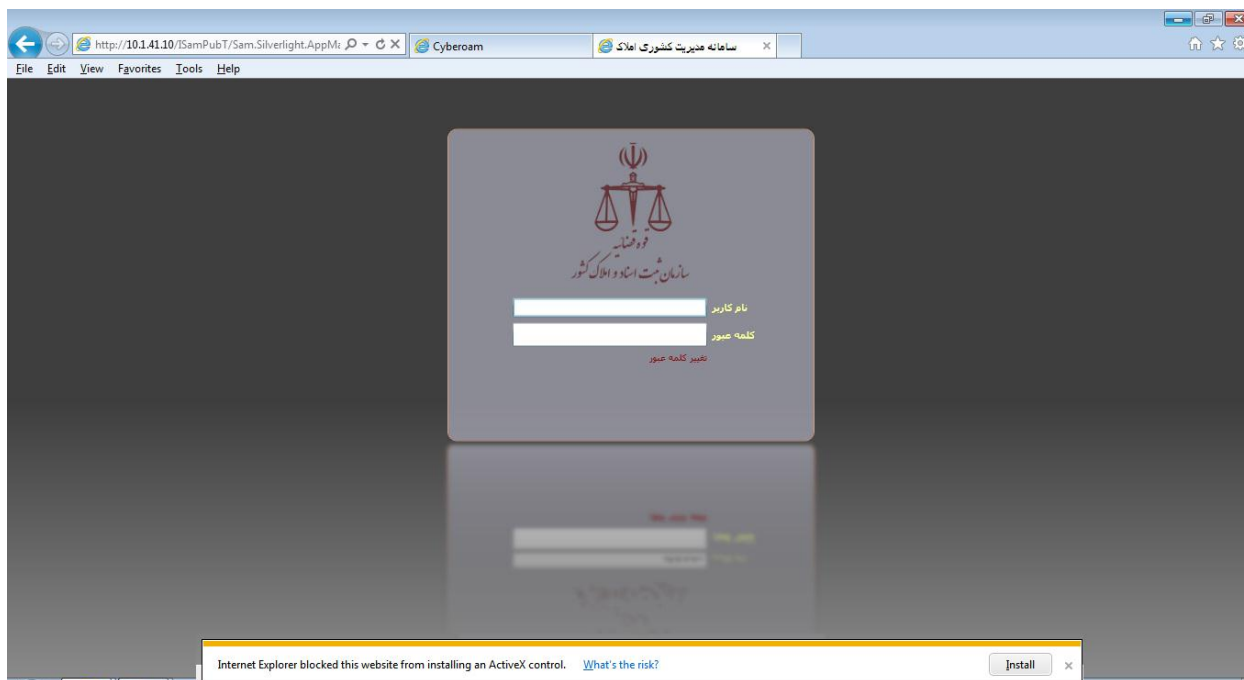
http://10.1.41.10/ISamPubT/Sam.Silverlight.AppM

Cyberoam

سامانه مدیریت کشوری املاک

File Edit View Favorites Tools Help

قوه قضاییه
سازمان ثبت اسناد و املاک کشور

نام کاربر

کلمه عبور

تغییر کلمه عبور

Internet Explorer blocked this website from installing an ActiveX control. What's the risk?

Install